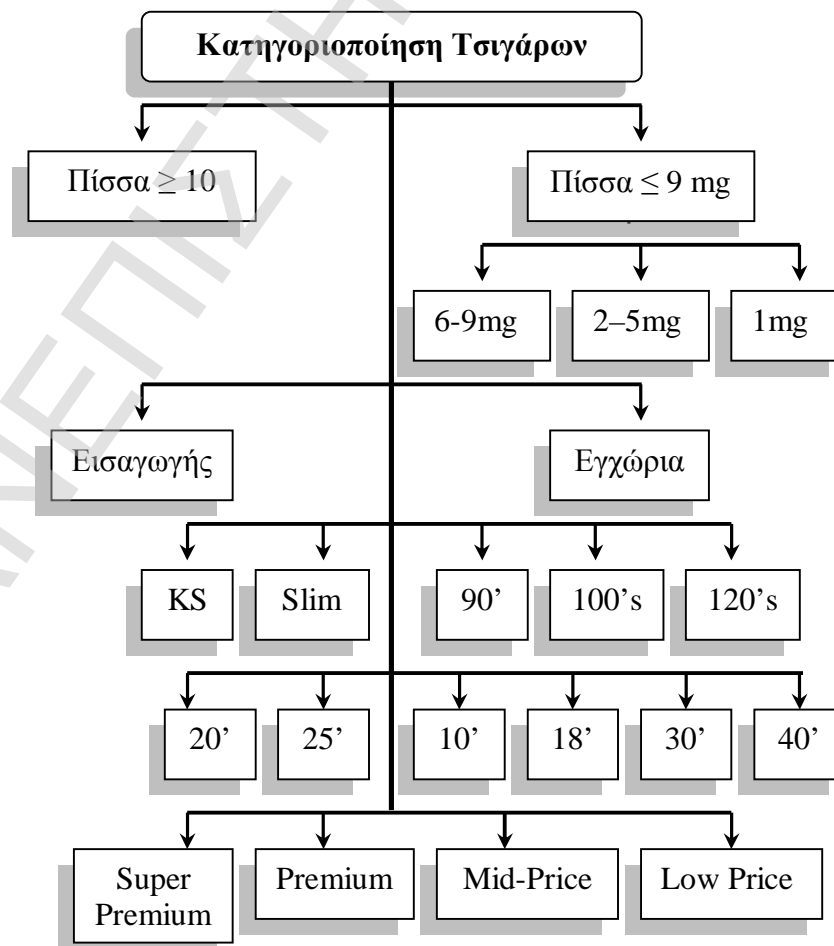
Κατηγοριοποίηση Τσιγάρων

Πίσσα $\geq 10$

Πίσσα $\leq 9$ mg

6-9mg

2–5mg

1mg

Εισαγωγής

Εγχώρια

KS

Slim

90'

100's

120's

20'

25'

10'

18'

30'

40'

Super Premium

Premium

Mid-Price

Low Price